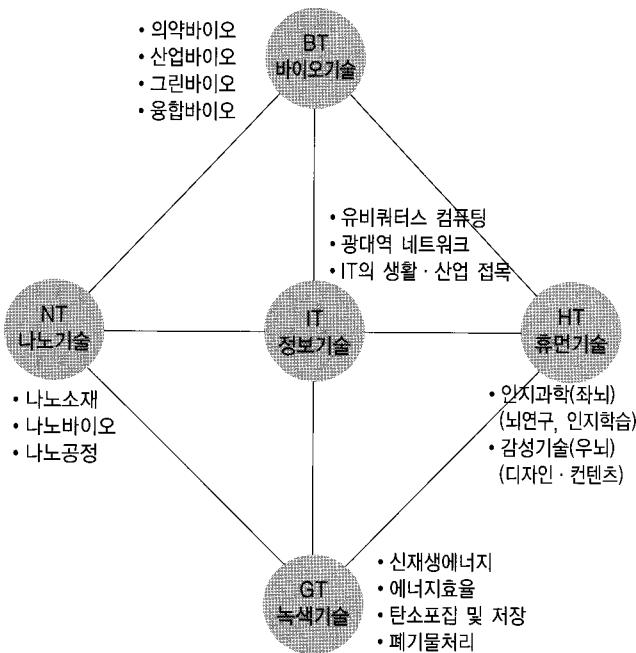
• 의약바이오
• 산업바이오
• 그린바이오
• 융합바이오

BT
바이오기술

• 유비쿼터스 컴퓨팅
• 광대역 네트워크
• IT의 생활 · 산업 접목

NT
나노기술

IT
정보기술

HT
휴먼기술

• 나노소재
• 나노바이오
• 나노공정

• 인지과학(좌뇌) (뇌연구, 인지학습)
• 감성기술(우뇌) (디자인 · 컨텐츠)

• 신재생에너지
• 에너지효율
• 탄소포집 및 저장
• 폐기물처리

GT
녹색기술